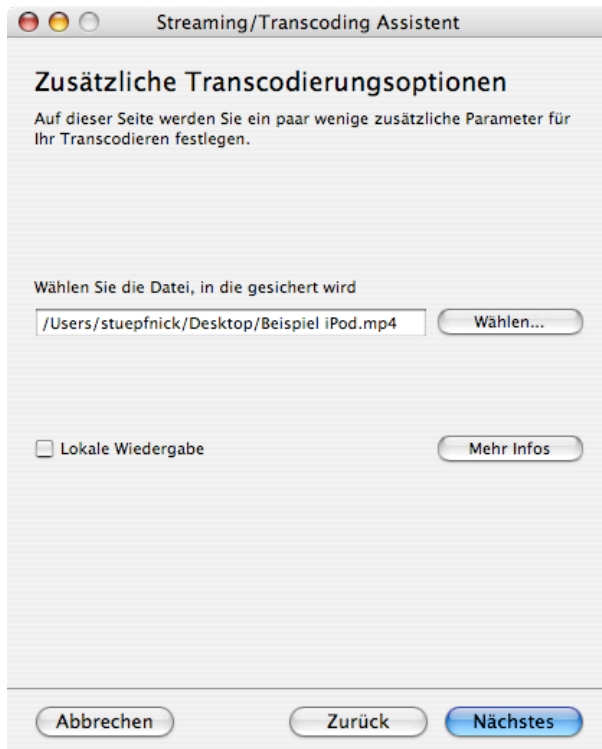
Streaming/Transcoding Assistent

Zusätzliche Transcodierungsoptionen

Auf dieser Seite werden Sie ein paar wenige zusätzliche Parameter für Ihr Transcodieren festlegen.

Wählen Sie die Datei, in die gesichert wird

/Users/stuepfnick/Desktop/Beispiel iPod.mp4

Wählen...

Lokale Wiedergabe

Mehr Infos

Abbrechen

Zurück

Nächstes